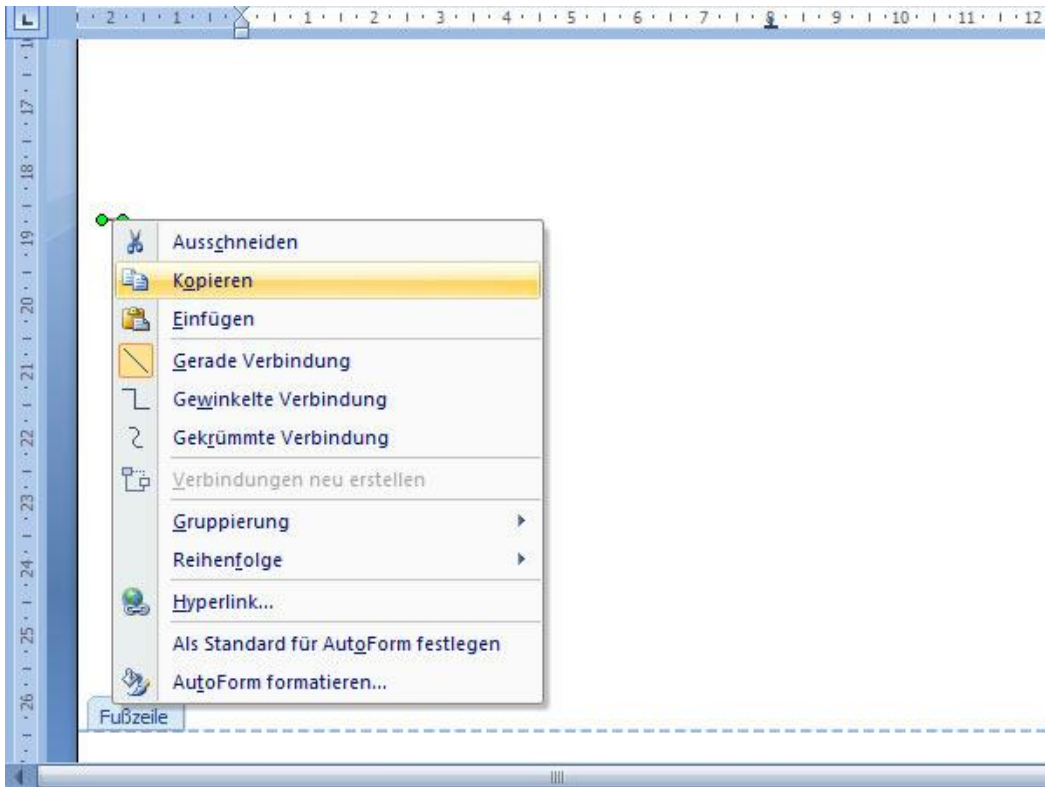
2 · 1 · 1 · 1 · 2 · 3 · 4 · 5 · 6 · 7 · 8 · 9 · 10 · 11 · 12

17 · 18 · 19 · 20 · 21 · 22 · 23 · 24 · 25 · 26

Ausschneiden
Kopieren
Einfügen
Gerade Verbindung
Gewinkelte Verbindung
Gekrümmte Verbindung
Verbindungen neu erstellen
Gruppierung
Reihenfolge
Hyperlink...
Als Standard für AutoForm festlegen
AutoForm formatieren...

Fußzeile